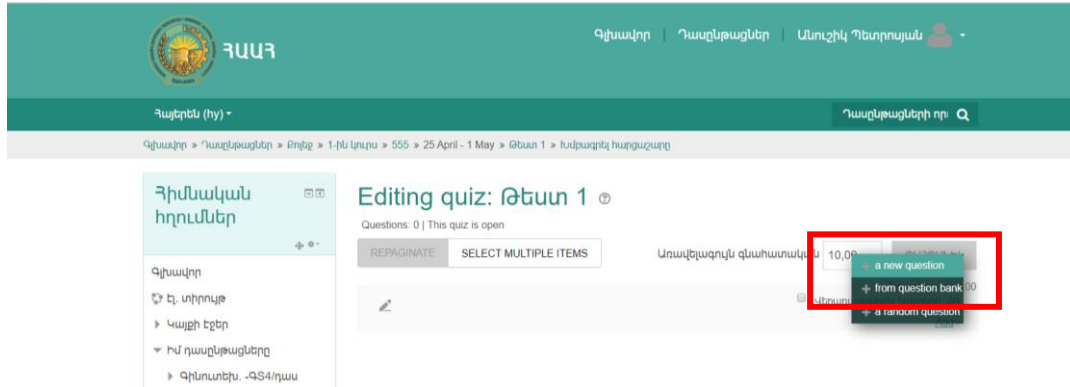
ՀԱԱՀ

Գլխավոր | Դասընթացներ | Անուշիկ Պետրոսյան

Հայերեն (hy)

Դասընթացների որ

Գլխավոր » Դասընթացներ » Քոլեջ » 1-ին կուրս » 555 » 25 April - 1 May » Թեստ 1 » Խմբագրել հարցաշարը

Հիմնական հղումներ

Գլխավոր

Էլ. տիրույթ

Կայքի էջեր

Իմ դասընթացները

Գինուտեխ. -ԳՏ4/դաս

Editing quiz: Թեստ 1

Questions: 0 | This quiz is open

REPAGINATE | SELECT MULTIPLE ITEMS

Առավելագույն գնահատական 10,00

a new question

from question bank

a random question